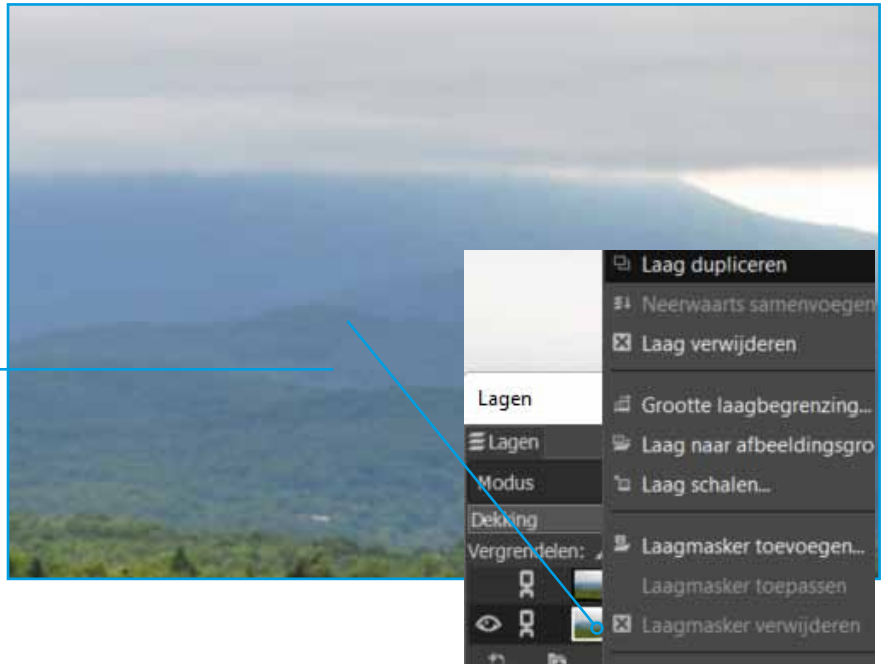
Lagen

Lagen

Modus

Dekking

Vergrendelen:

Laag dupliceren

Neerwaarts samenvoegen

Laag verwijderen

Grootte laagbegrenzing...

Laag naar afbeeldingsgro

Laag schalen...

Laagmasker toevoegen...

Laagmasker toepassen

Laagmasker verwijderen